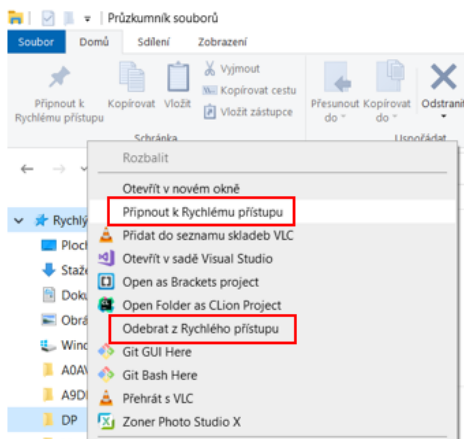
Průzkumník souborů

Soubor Domů Sdílení Zobrazení

Připnout k Rychlému přístupu Kopírovat Vložit Vyjmout Kopírovat cestu Vložit zástupce Schránka Přesunout do Kopírovat do Odstranit Uspořádat

Rozbalit
Otevřít v novém okně
Připnout k Rychlému přístupu
Přidat do seznamu skladeb VLC
Otevřít v sadě Visual Studio
Open as Brackets project
Open Folder as CLion Project
Odebrat z Rychlého přístupu
Git GUI Here
Git Bash Here
Přehrát s VLC
Zoner Photo Studio X

Rychlý
Ploch
Staže
Doku
Obrá
Wind
A0AV
A9DI
DP